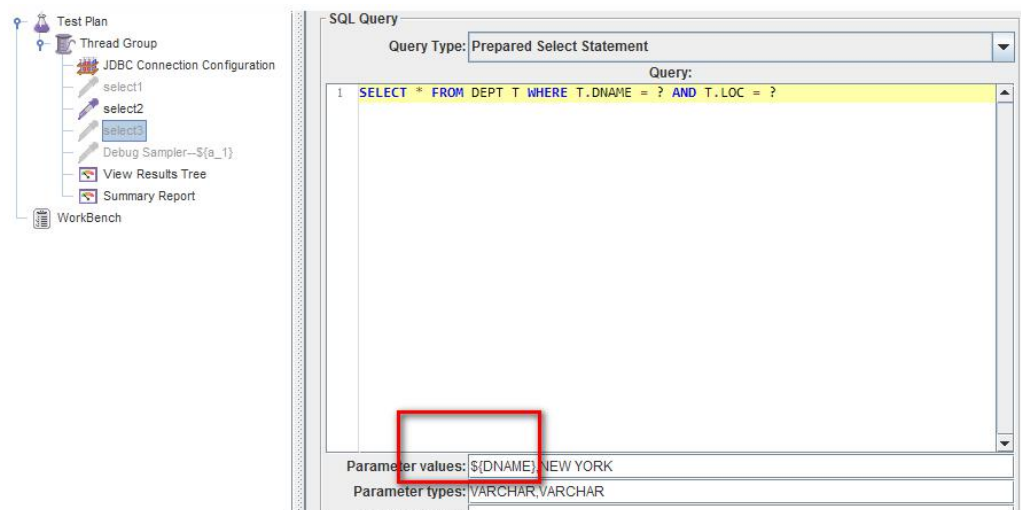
Test Plan
Thread Group
JDBC Connection Configuration
select1
select2
select3
Debug Sampler--${a_1}
View Results Tree
Summary Report
WorkBench

SQL Query
Query Type: Prepared Select Statement
Query:
1 SELECT * FROM DEPT T WHERE T.DNAME = ? AND T.LOC = ?

Parameter values: ${DNAME},NEW YORK
Parameter types: VARCHAR,VARCHAR